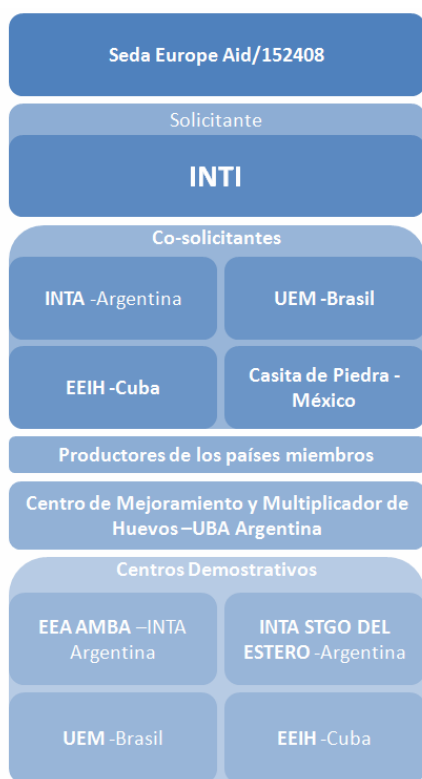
Seda Europe Aid/152408

Solicitante

INTI

Co-solicitantes

INTA -Argentina

UEM -Brasil

EEIH -Cuba

Casita de Piedra - México

Productores de los países miembros

Centro de Mejoramiento y Multiplicador de Huevos –UBA Argentina

Centros Demostrativos

EEA AMBA –INTA Argentina

INTA STGO DEL ESTERO -Argentina

UEM -Brasil

EEIH -Cuba